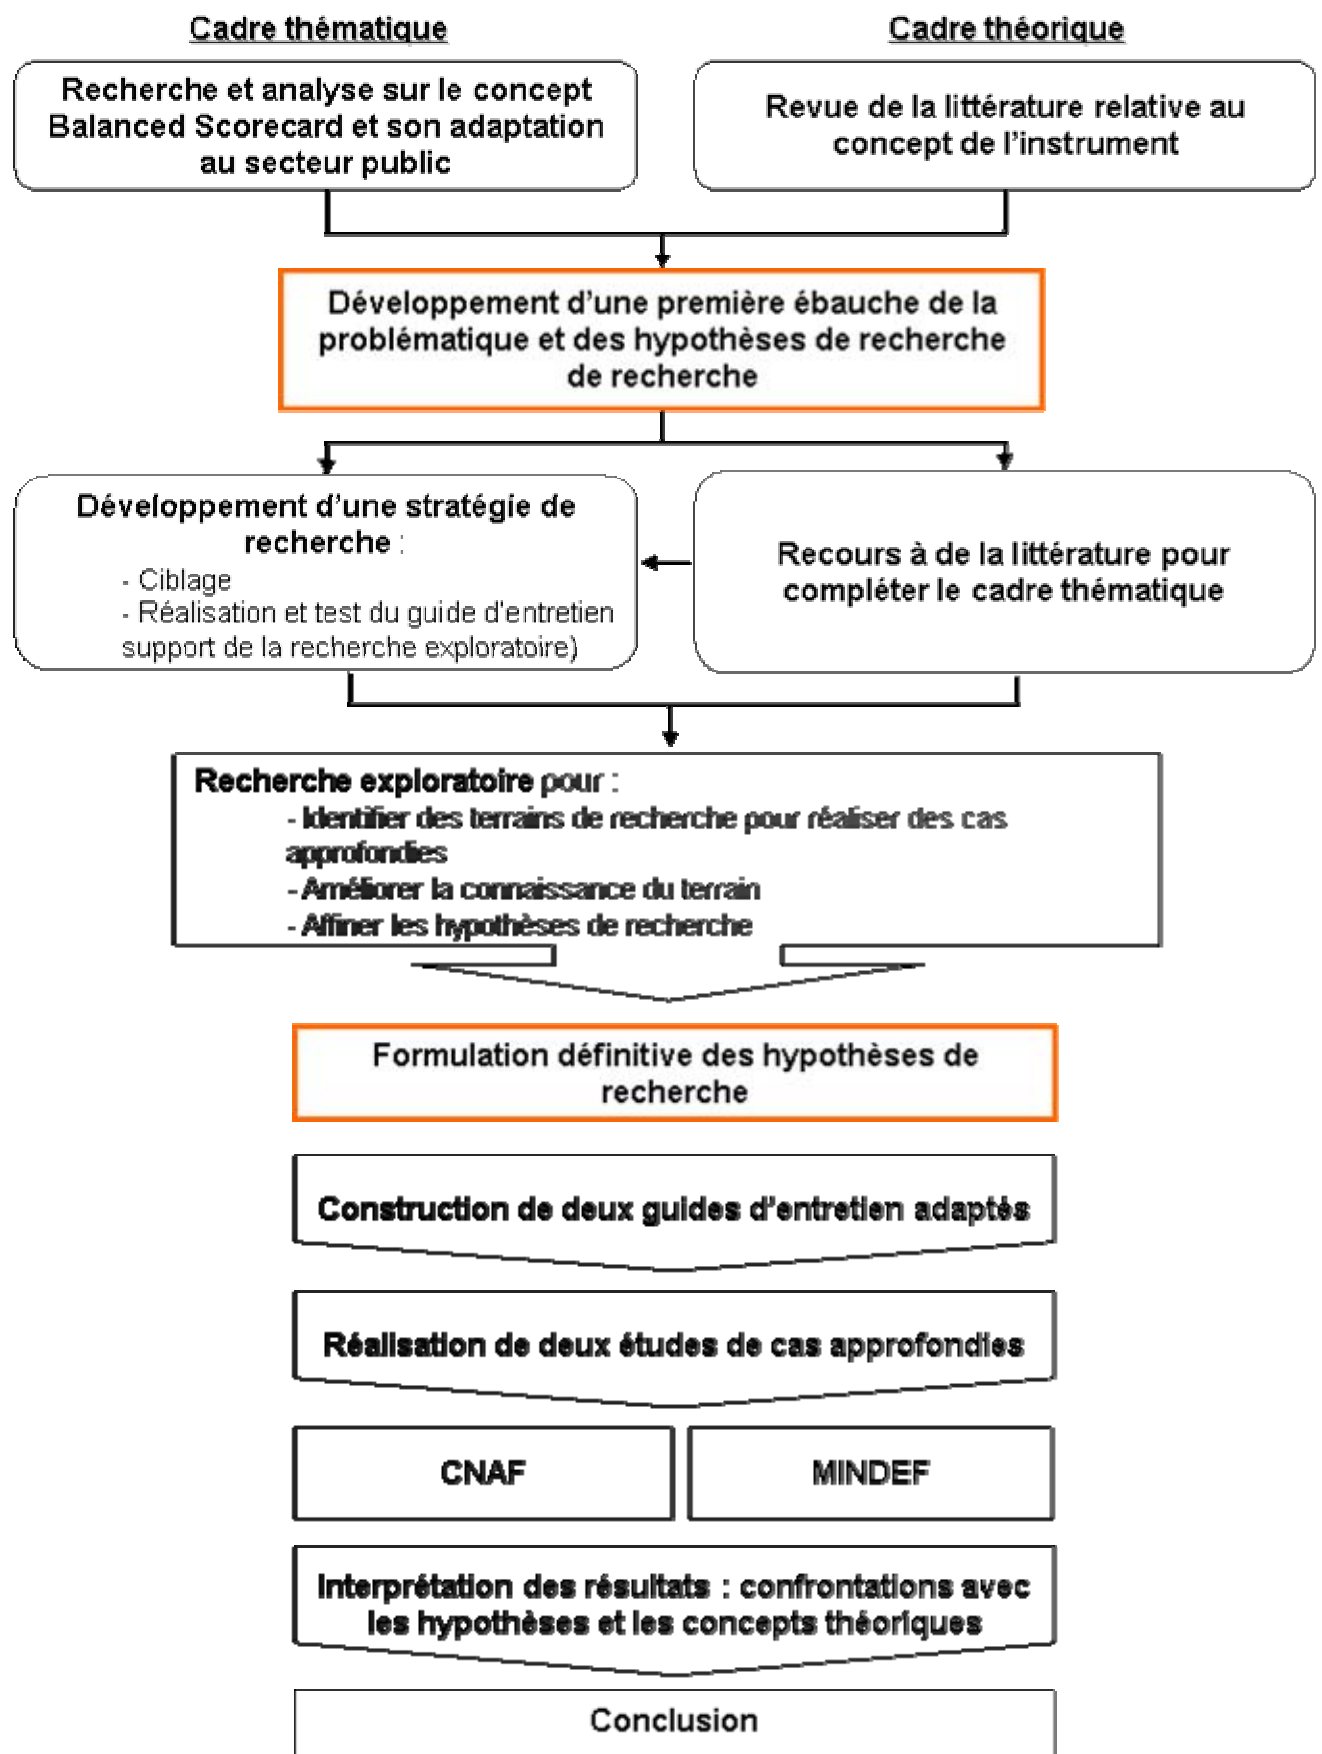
Cadre thématique

Cadre théorique

Recherche et analyse sur le concept Balanced Scorecard et son adaptation au secteur public

Revue de la littérature relative au concept de l'instrument

Développement d'une première ébauche de la problématique et des hypothèses de recherche de recherche

Développement d'une stratégie de recherche :
- Ciblage
- Réalisation et test du guide d'entretien support de la recherche exploratoire)

Recours à de la littérature pour compléter le cadre thématique

Recherche exploratoire pour :
- Identifier des terrains de recherche pour réaliser des cas approfondies
- Améliorer la connaissance du terrain
- Affiner les hypothèses de recherche

Formulation définitive des hypothèses de recherche

Construction de deux guides d'entretien adaptés

Réalisation de deux études de cas approfondies

CNAF

MINDEF

Interprétation des résultats : confrontations avec les hypothèses et les concepts théoriques

Conclusion